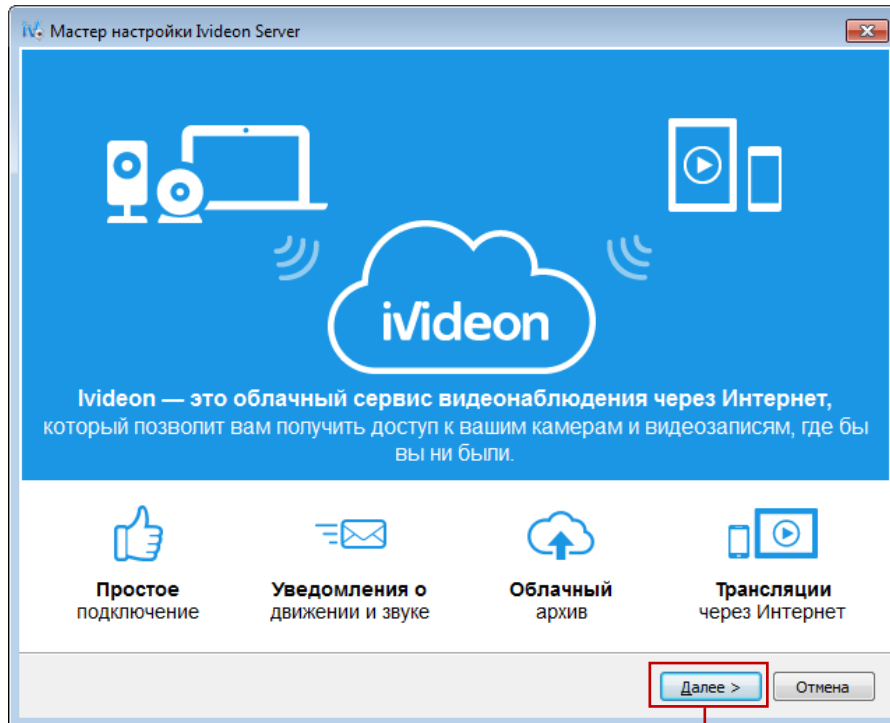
Мастер настройки Ivideon Server

iVideon

Ivideon — это облачный сервис видеонаблюдения через Интернет, который позволит вам получить доступ к вашим камерам и видеозаписям, где бы вы ни были.

Простое подключение

Уведомления о движении и звуке

Облачный архив

Трансляции через Интернет

Далее >

Отмена